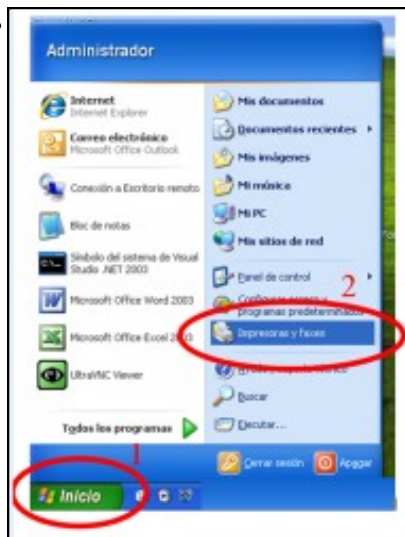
Administrador

Internet
Internet Explorer

Correo electrónico
Microsoft Office Outlook

Conexión a Escritorio remoto

Bloc de notas

Símbolo del sistema de Visual Studio .NET 2003

Microsoft Office Word 2003

Microsoft Office Excel 2003

UltraVNC Viewer

Todos los programas

Mis documentos

Documentos recientes

Mis imágenes

Mi música

Mi PC

Mis sitios de red

Panel de control

Configurar acceso y programas predeterminados

2

Impresoras y faxes

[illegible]

Buscar

Ejecutar...

1

Cerrar sesión

Apagar

Inicio